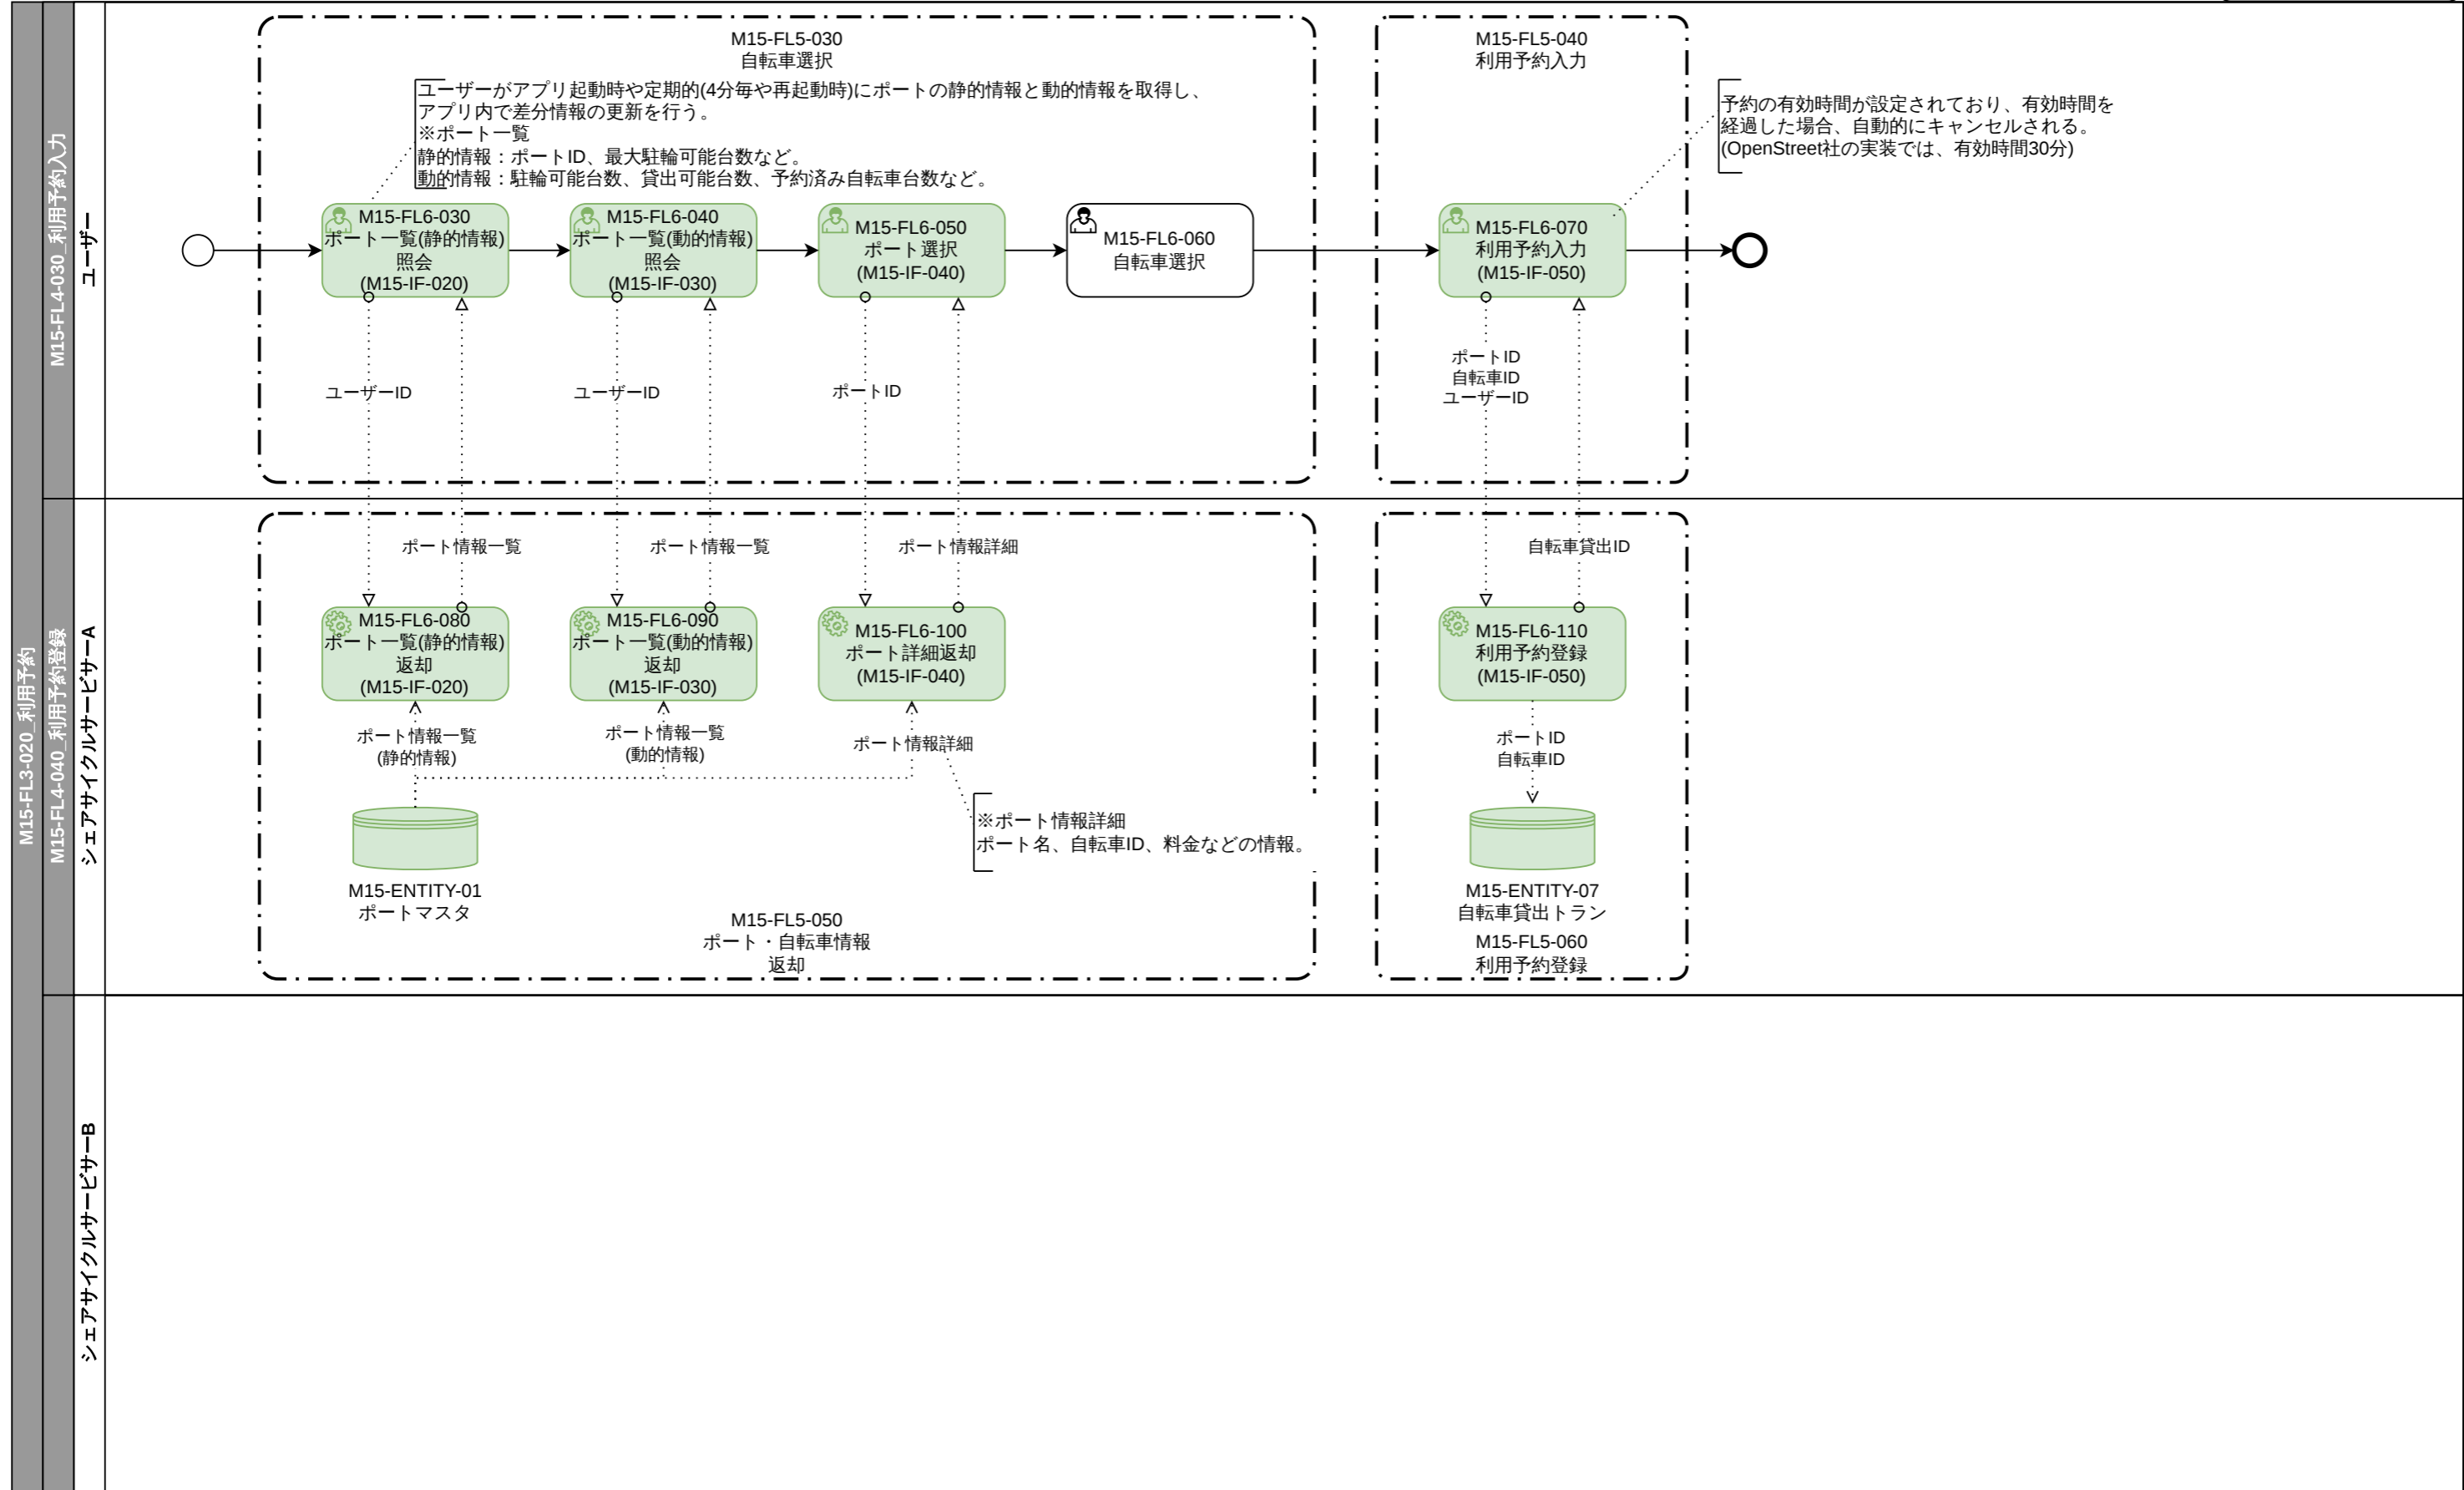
M15-FL3-020_利用予約

M15-FL4-030_利用予約入力

ユーザー

M15-FL5-030
自転車選択

ユーザーがアプリ起動時や定期的(4分毎や再起動時)にポートの静的情報と動的情報を取得し、アプリ内で差分情報の更新を行う。
※ポート一覧
静的情報：ポートID、最大駐輪可能台数など。
動的情報：駐輪可能台数、貸出可能台数、予約済み自転車台数など。

M15-FL6-030
ポート一覧(静的情報)照会
(M15-IF-020)

M15-FL6-040
ポート一覧(動的情報)照会
(M15-IF-030)

M15-FL6-050
ポート選択
(M15-IF-040)

M15-FL6-060
自転車選択

ユーザーID

ユーザーID

ポートID

M15-FL5-040
利用予約入力

予約の有効時間が設定されており、有効時間を経過した場合、自動的にキャンセルされる。
(OpenStreet社の実装では、有効時間30分)

M15-FL6-070
利用予約入力
(M15-IF-050)

ポートID
自転車ID
ユーザーID

M15-FL4-040_利用予約登録

シェアサイクルサービサーA

ポート情報一覧

ポート情報一覧

ポート情報詳細

自転車貸出ID

M15-FL6-080
ポート一覧(静的情報)返却
(M15-IF-020)

M15-FL6-090
ポート一覧(動的情報)返却
(M15-IF-030)

M15-FL6-100
ポート詳細返却
(M15-IF-040)

M15-FL6-110
利用予約登録
(M15-IF-050)

ポート情報一覧
(静的情報)

ポート情報一覧
(動的情報)

ポート情報詳細

ポートID
自転車ID

※ポート情報詳細
ポート名、自転車ID、料金などの情報。

M15-ENTITY-01
ポートマスタ

M15-FL5-050
ポート・自転車情報返却

M15-ENTITY-07
自転車貸出トラン

M15-FL5-060
利用予約登録

シェアサイクルサービサーB